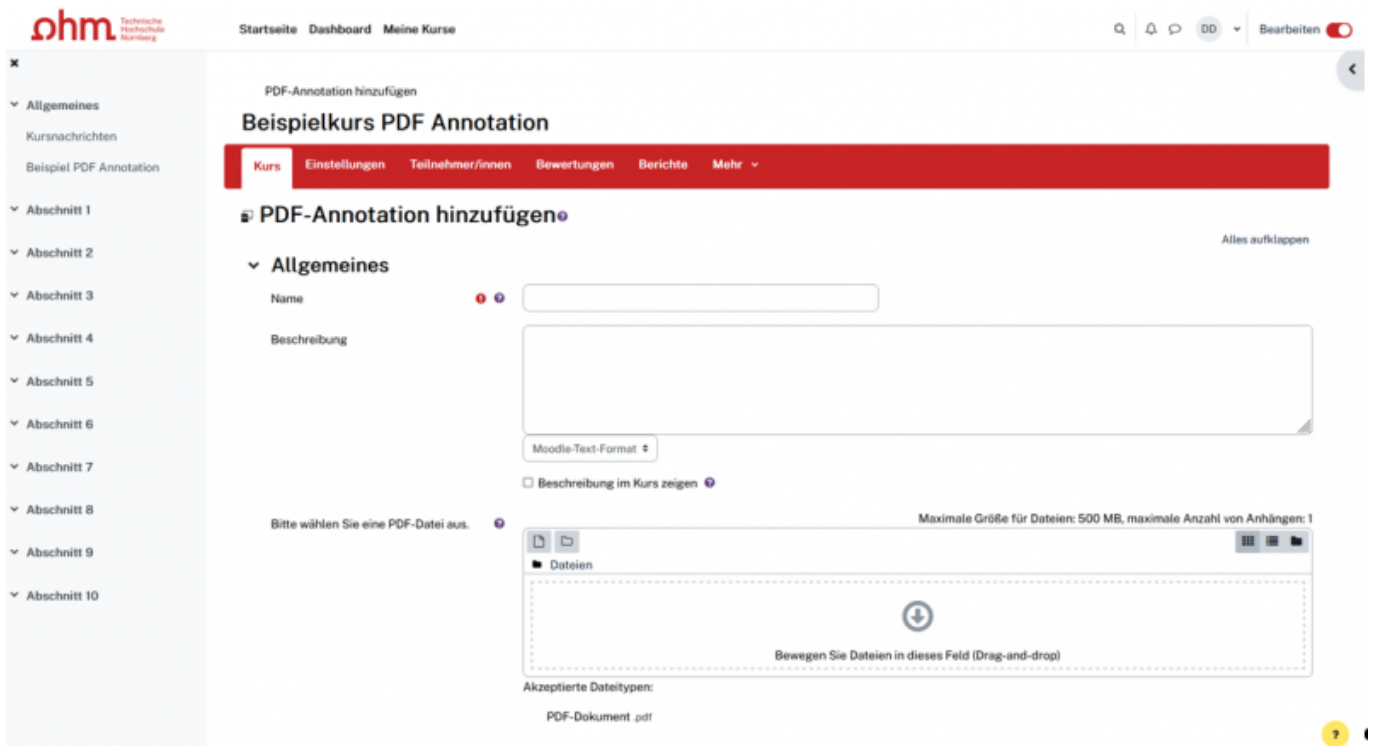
ohm Technische Hochschule Nürnberg

Startseite Dashboard Meine Kurse

DD Bearbeiten

Allgemeines
Kursnachrichten
Beispiel PDF Annotation
Abschnitt 1
Abschnitt 2
Abschnitt 3
Abschnitt 4
Abschnitt 5
Abschnitt 6
Abschnitt 7
Abschnitt 8
Abschnitt 9
Abschnitt 10

PDF-Annotation hinzufügen

Beispielkurs PDF Annotation

Kurs Einstellungen Teilnehmer/innen Bewertungen Berichte Mehr

PDF-Annotation hinzufügen

Alles aufklappen

Allgemeines

Name

Beschreibung

Moodle-Text-Format

Beschreibung im Kurs zeigen

Bitte wählen Sie eine PDF-Datei aus.

Maximale Größe für Dateien: 500 MB, maximale Anzahl von Anhängen: 1

Dateien

Bewegen Sie Dateien in dieses Feld (Drag-and-drop)

Akzeptierte Dateitypen:

PDF-Dokument .pdf

?